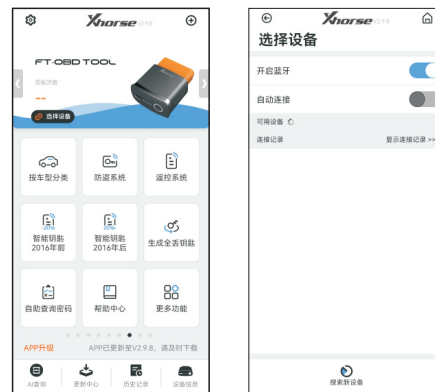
Xhorse

FT-OBD TOOL

选择设备

按车型分类

防盗系统

遥控系统

智能钥匙 2016年前

智能钥匙 2016年后

生成全丢钥匙

自助查询密码

帮助中心

更多功能

APP升级

APP已更新至V2.9.8，请及时下载

AI查询

更新中心

历史记录

设备信息

Xhorse

选择设备

开启蓝牙

自动连接

可用设备

连接记录

显示连接记录 >>

搜索新设备